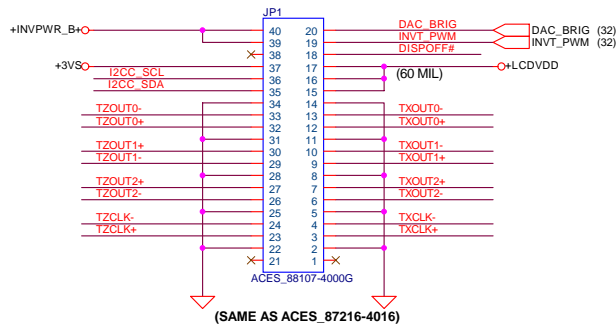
JP1

+INVPWR_B+
+3VS
I2CC_SCL
I2CC_SDA
TZOUT0-
TZOUT0+
TZOUT1+
TZOUT1-
TZOUT2+
TZOUT2-
TZCLK-
TZCLK+

40 20
39 19
38 18
37 17
36 16
35 15
34 14
33 13
32 12
31 11
30 10
29 9
28 8
27 7
26 6
25 5
24 4
23 3
22 2
21 1

DAC_BRIG
INVT_PWM
DISPOFF#
(60 MIL)
+LCDVDD
TXOUT0-
TXOUT0+
TXOUT1-
TXOUT1+
TXOUT2+
TXOUT2-
TXCLK-
TXCLK+

DAC_BRIG (32)
INVT_PWM (32)

ACES_88107-4000G

(SAME AS ACES_87216-4016)